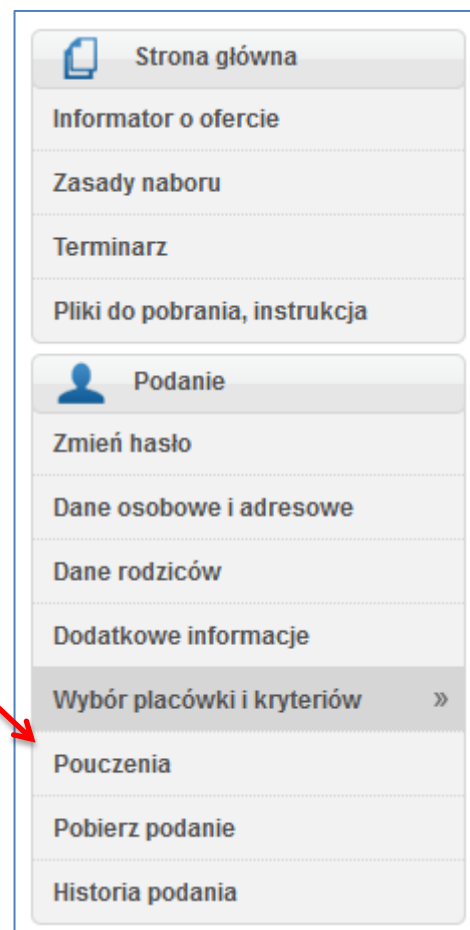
Strona główna

Informator o ofercie

Zasady naboru

Terminarz

Pliki do pobrania, instrukcja

Podanie

Zmień hasło

Dane osobowe i adresowe

Dane rodziców

Dodatkowe informacje

Wybór placówki i kryteriów »

Pouczenia

Pobierz podanie

Historia podania